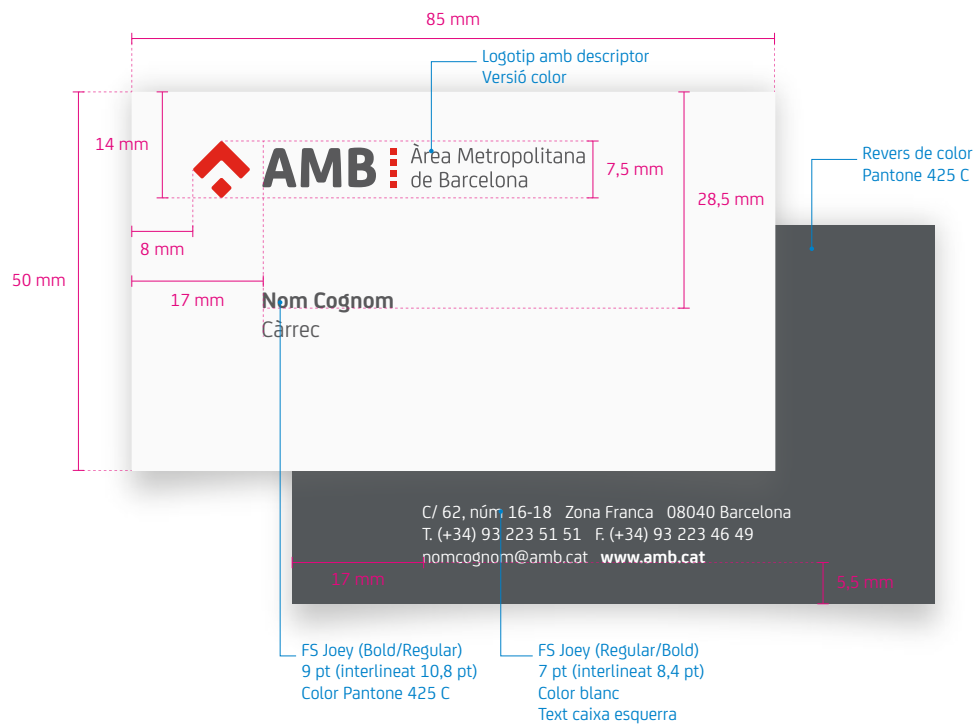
85 mm

Logotip amb descriptor
Versió color

14 mm

AMB Àrea Metropolitana de Barcelona

7,5 mm

Revers de color
Pantone 425 C

28,5 mm

8 mm

50 mm

17 mm

Nom Cognom
Càrrec

C/ 62, núm 16-18 Zona Franca 08040 Barcelona
T. (+34) 93 223 51 51 F. (+34) 93 223 46 49
nomcognom@amb.cat **www.amb.cat**

17 mm

5,5 mm

FS Joey (Bold/Regular)
9 pt (interlineat 10,8 pt)
Color Pantone 425 C

FS Joey (Regular/Bold)
7 pt (interlineat 8,4 pt)
Color blanc
Text caixa esquerra